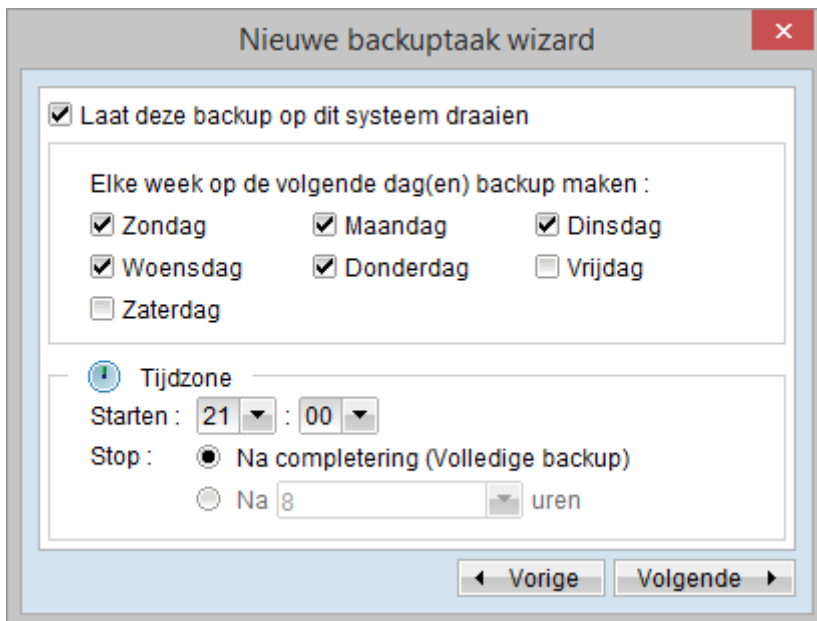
Nieuwe backuptaak wizard

×

Laat deze backup op dit systeem draaien

Elke week op de volgende dag(en) backup maken :

Zondag

Maandag

Dinsdag

Woensdag

Donderdag

Vrijdag

Zaterdag

Tijdzone

Starten : 21 : 00

Stop : Na completering (Volledige backup)

Na 8 uren

◄ Vorige

Volgende ►